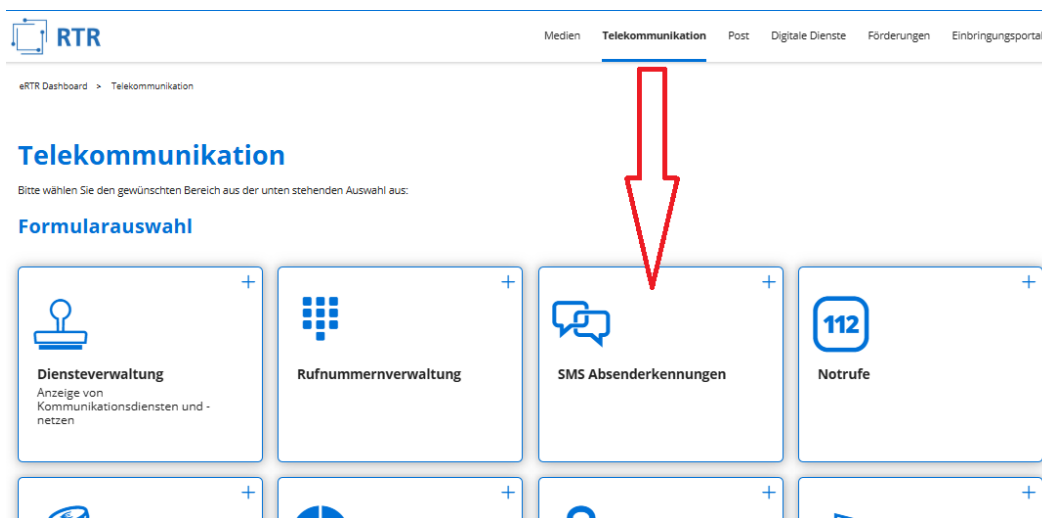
RTR

Medien Telekommunikation Post Digitale Dienste Förderungen Einbringungsportal

eRTR Dashboard > Telekommunikation

Telekommunikation

Bitte wählen Sie den gewünschten Bereich aus der unten stehenden Auswahl aus:

Formularauswahl

+
Diensteverwaltung
Anzeige von Kommunikationsdiensten und -netzen

+
Rufnummernverwaltung

+
SMS Absenderkennungen

+
112
Notrufe

+

+

+

+